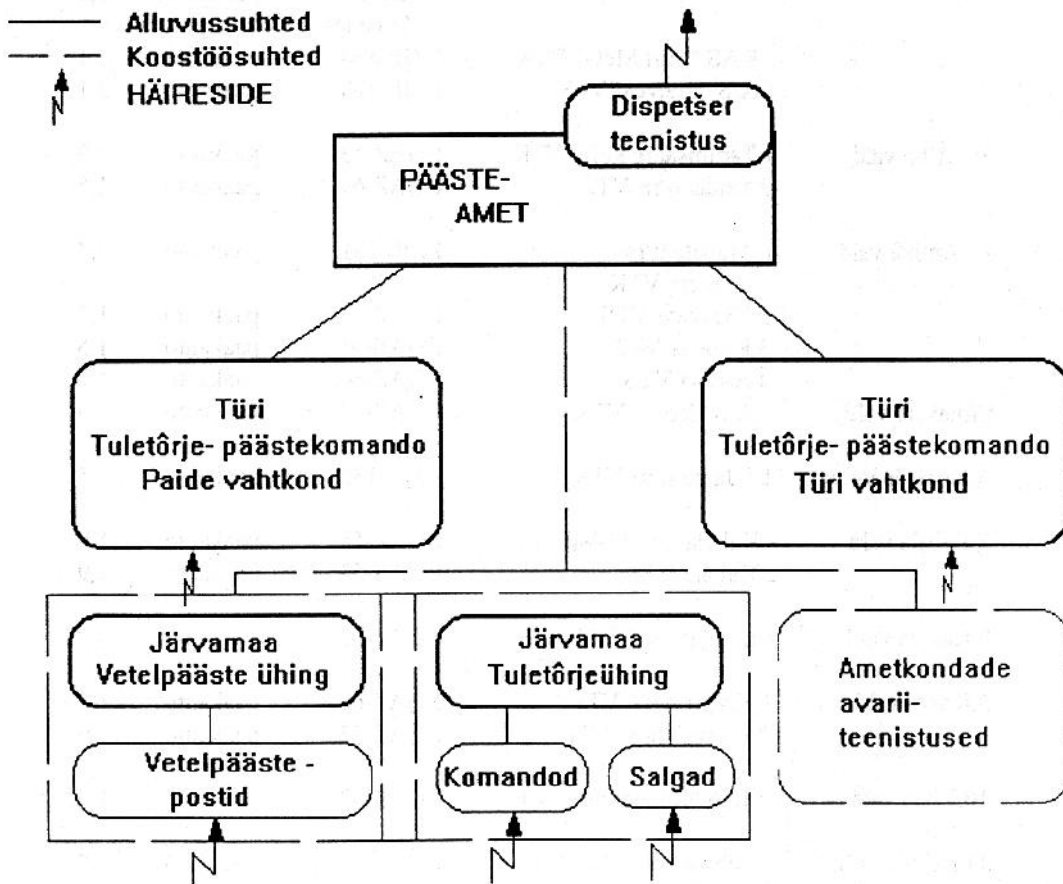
Alluvussuhted
Koostöösuhted
HÄIRESIDE

Dispetšer teenistus

PÄÄSTE-
AMET

Türi
Tuletõrje- päästekomando
Paide vahtkond

Türi
Tuletõrje- päästekomando
Türi vahtkond

Järvamaa
Vetelpääste ühing

Vetelpääste -
postid

Järvamaa
Tuletõrjeühing

Komandod

Salgad

Ametkondade
avarii-
teenistused